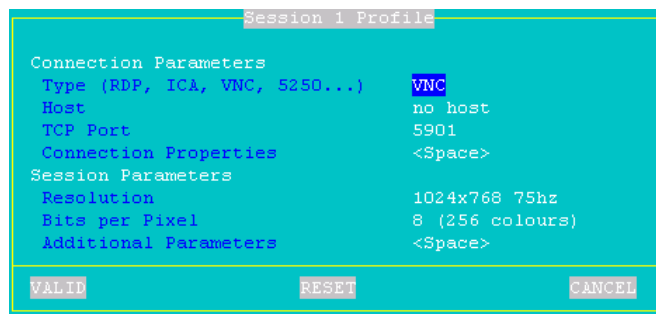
Session 1 Profile

Connection Parameters
Type (RDP, ICA, VNC, 5250...) VNC
Host no host
TCP Port 5901
Connection Properties <Space>
Session Parameters
Resolution 1024x768 75hz
Bits per Pixel 8 (256 colours)
Additional Parameters <Space>

VALID RESET CANCEL